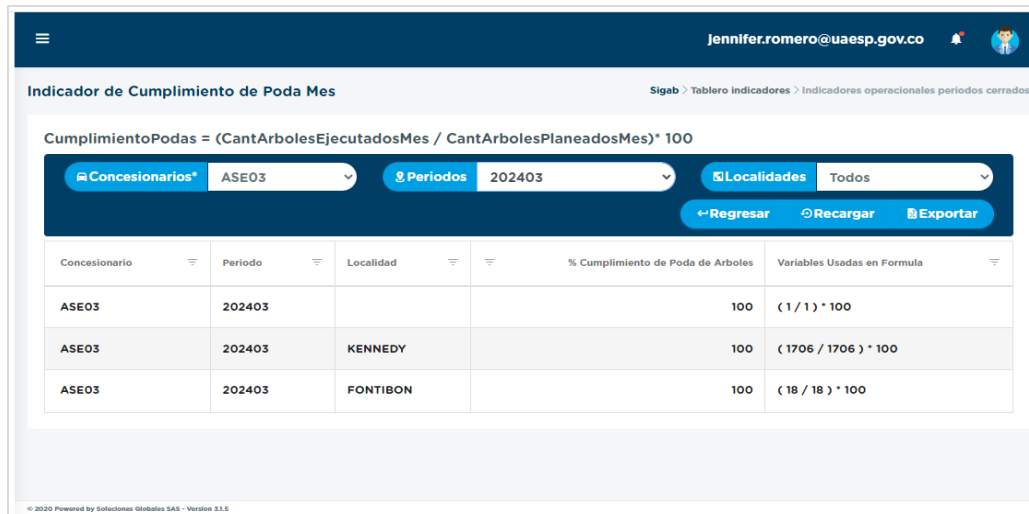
jennifer.romero@uaesp.gov.co

Indicador de Cumplimiento de Poda Mes

Sigab > Tablero indicadores > Indicadores operacionales periodos cerrados

CumplimientoPodas = (CantArbolesEjecutadosMes / CantArbolesPlaneadosMes)* 100

Concesionarios* ASE03
Periodos 202403
Localidades Todos

←Regresar Recargar Exportar

| Concesionario | Periodo | Localidad | % Cumplimiento de Poda de Arboles | Variables Usadas en Formula |
|---|---|---|---|---|
| ASE03 | 202403 | | 100 | ( 1 / 1 ) * 100 |
| ASE03 | 202403 | KENNEDY | 100 | ( 1706 / 1706 ) * 100 |
| ASE03 | 202403 | FONTIBON | 100 | ( 18 / 18 ) * 100 |

© 2020 Powered by Soluciones Globales SAS - Version 3.1.5